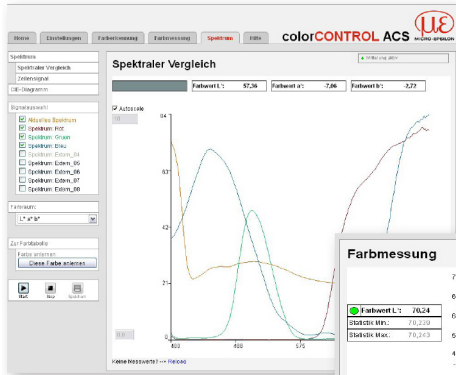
Home Einstellungen Farberkennung Farbmessung Spektrum Hilfe

colorCONTROL ACS

MICRO-EPSILON

Spektrum

Spektraler Vergleich

Zeitensignal

CIE-Diagramm

Signalauswahl

Aktuelles Spektrum

Spektrum: Rot

Spektrum: Grün

Spektrum: Blau

Spektrum: Extern_04

Spektrum: Extern_05

Spektrum: Extern_06

Spektrum: Extern_07

Spektrum: Extern_08

Farbraum:

L* a* b*

Zur Farbtabelle

Farbe anlernen

Diese Farbe anlernen

Start Stop Speichern

Spektraler Vergleich

Farbwert L*: 57,36

Farbwert a*: -7,06

Farbwert b*: -2,72

Autoscale

84

63

42

21

0

400

488

575

Keine Messwerte? --> Reload

Farbmessung

Farbwert L*: 70,24

Statistik Min.: 70,239

Statistik Max.: 70,243